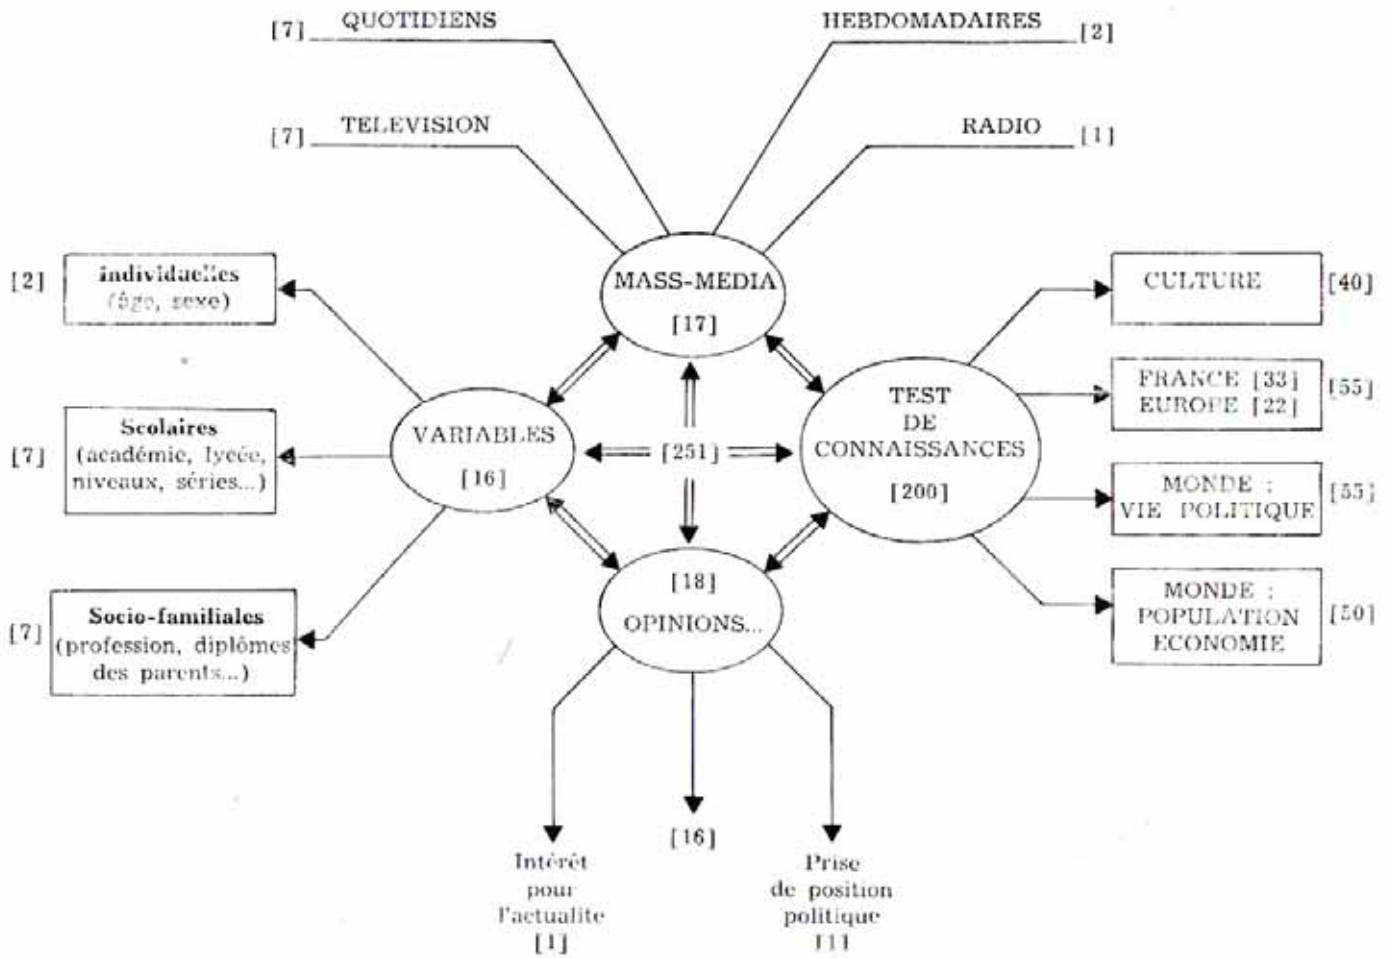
[7] QUOTIDIENS

HEBDOMADAIRES [2]

[7] TELEVISION

RADIO [1]

MASS-MEDIA [17]

[2] individuelles (âge, sexe)

[7] Scolaires (académie, lycée, niveaux, séries...)

[7] Socio-familiales (profession, diplômes des parents...)

VARIABLES [16]

[251]

TEST DE CONNAISSANCES [200]

CULTURE [40]

FRANCE [33] EUROPE [22] [55]

MONDE : VIE POLITIQUE [55]

MONDE : POPULATION ECONOMIE [50]

[18] OPINIONS...

Intérêt pour l'actualite [1]

[16]

Prise de position politique [1]